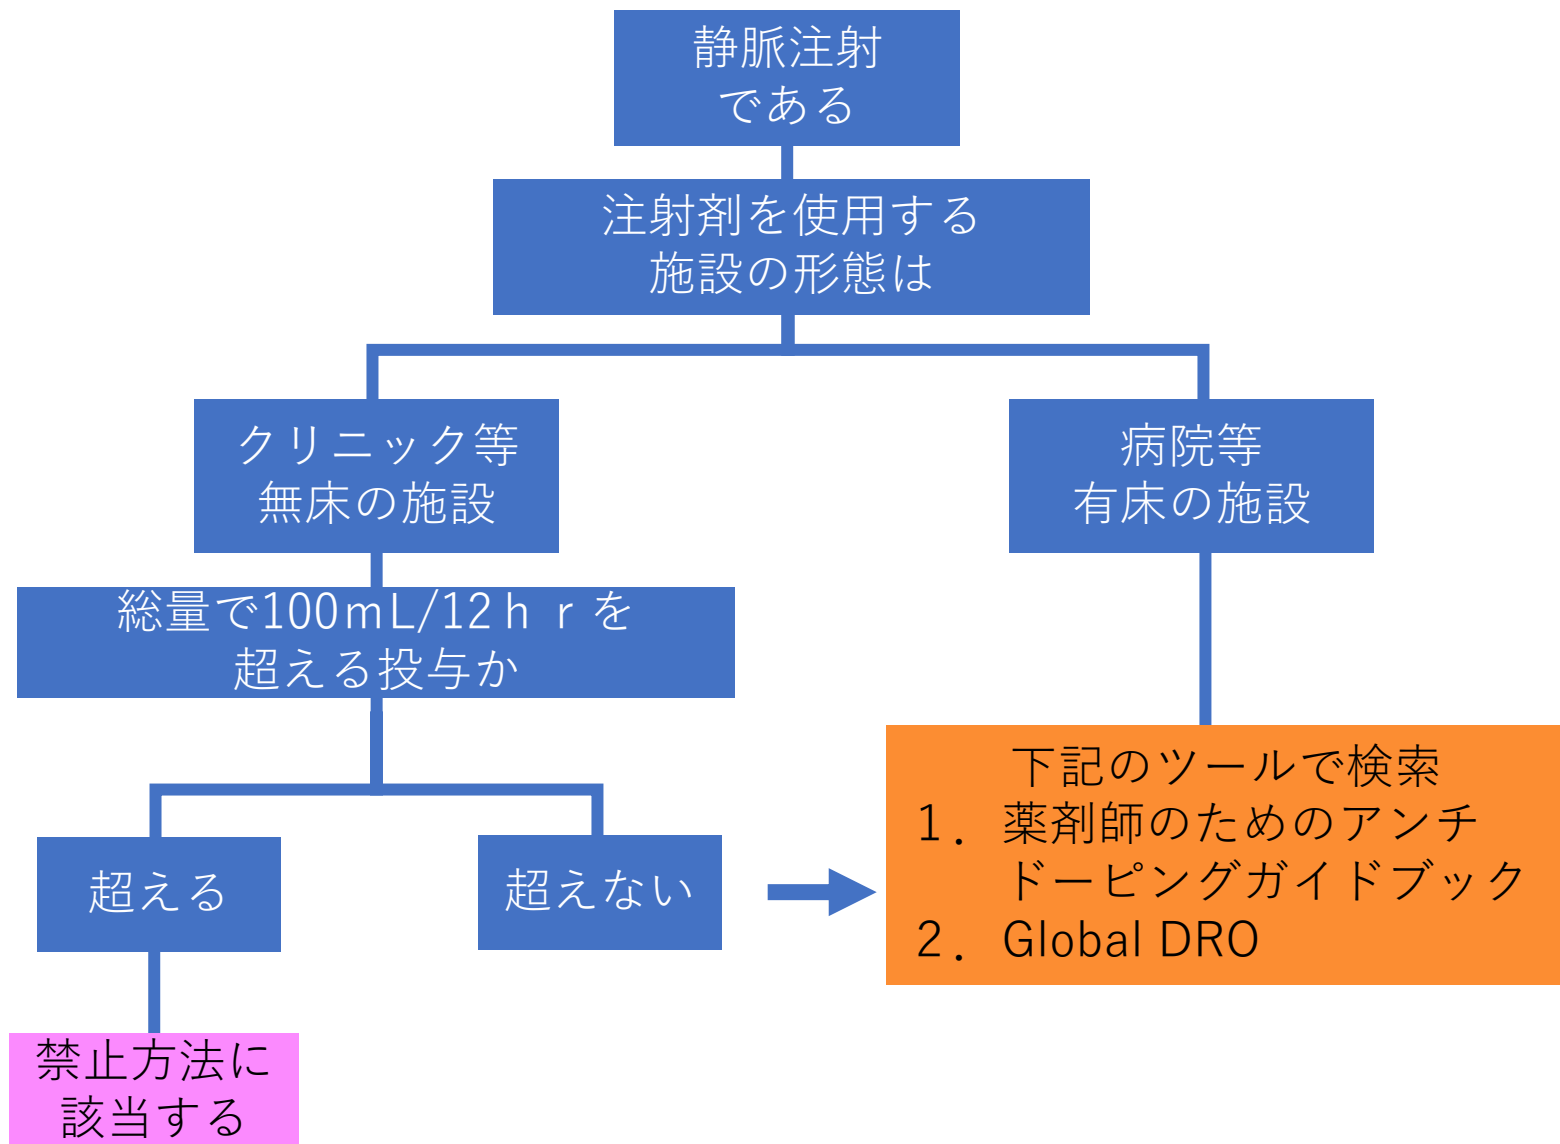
静脈注射
である

注射剤を使用する
施設の形態は

クリニック等
無床の施設

病院等
有床の施設

総量で100mL/12ｈｒを
超える投与か

超える

超えない

禁止方法に
該当する

下記のツールで検索
1．薬剤師のためのアンチドーピングガイドブック
2．Global DRO